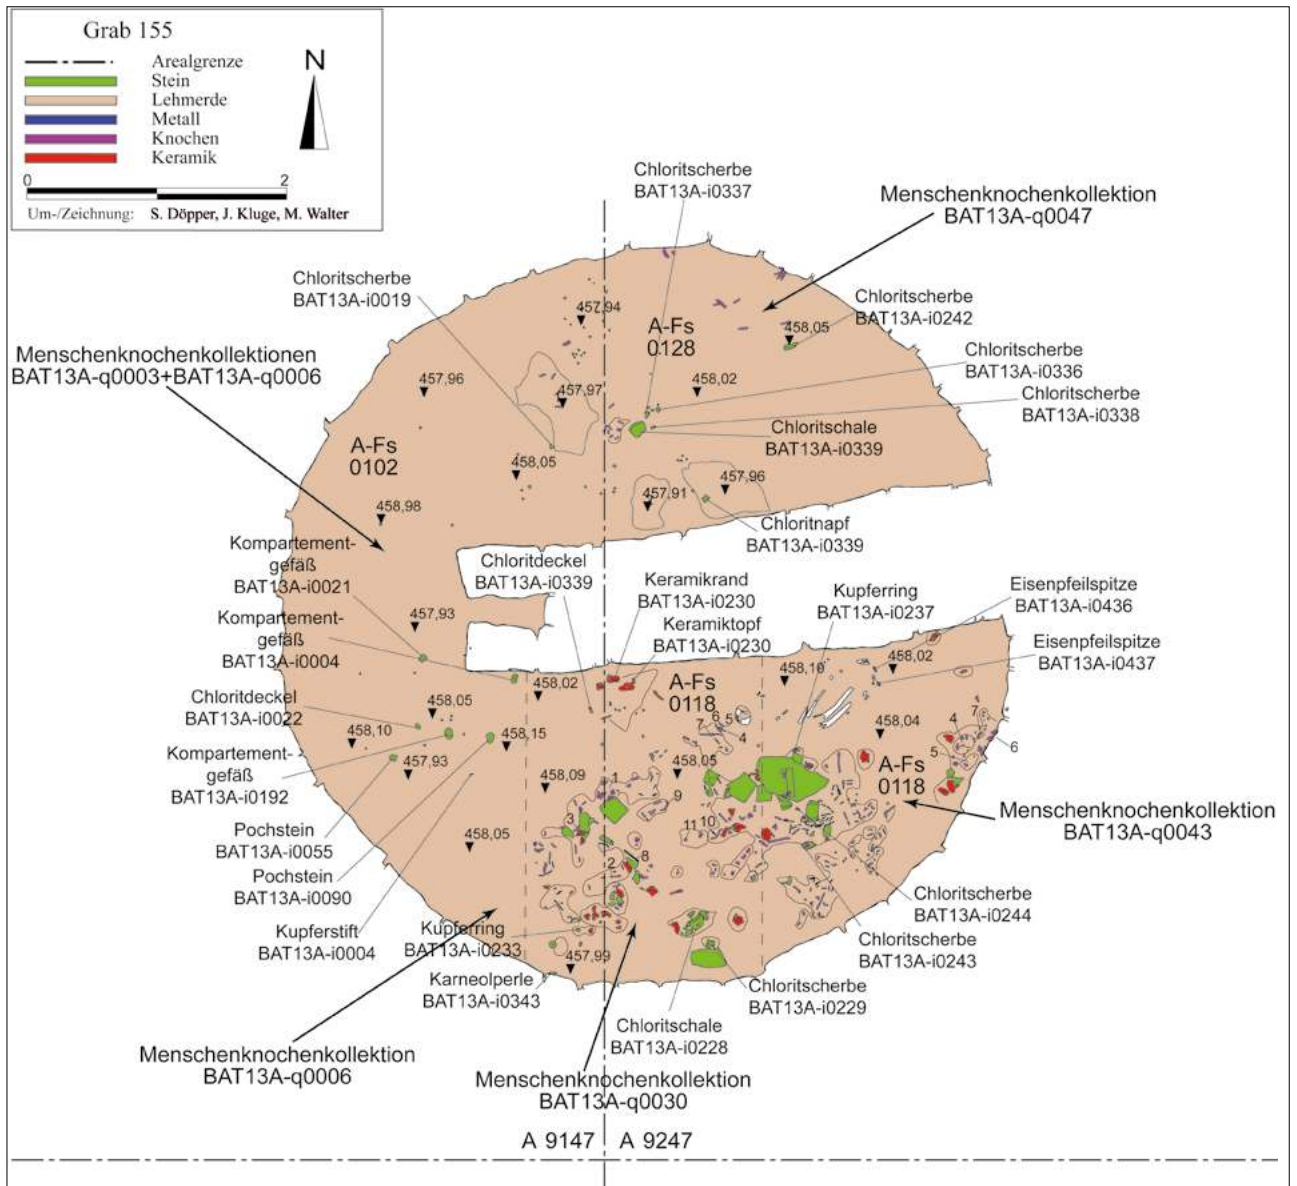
Grab 155

Arealgrenze
Stein
Lehmerde
Metall
Knochen
Keramik

N

0 2

Um-/Zeichnung: S. Döpper, J. Kluge, M. Walter

Chloritscherbe
BAT13A-i0337

Menschenknochenkollektion
BAT13A-q0047

Chloritscherbe
BAT13A-i0019

Chloritscherbe
BAT13A-i0242

Menschenknochenkollektionen
BAT13A-q0003+BAT13A-q0006

Chloritscherbe
BAT13A-i0336

Chloritscherbe
BAT13A-i0338

457,94
A-Fs
0128
458,05
457,96
457,97
458,02

A-Fs
0102

Chloritschale
BAT13A-i0339

458,05
457,91
457,96
458,98

Chloritnapf
BAT13A-i0339

Kompartement-
gefäß
BAT13A-i0021

Chloritdeckel
BAT13A-i0339

Keramikrand
BAT13A-i0230

Kupferring
BAT13A-i0237

Eisenpfeilspitze
BAT13A-i0436

Kompartement-
gefäß
BAT13A-i0004

457,93

Keramiktopf
BAT13A-i0230

Eisenpfeilspitze
BAT13A-i0437

458,02
A-Fs
0118
458,10
458,02

Chloritdeckel
BAT13A-i0022

458,05
458,10
458,15
458,04
7 6 5
4
7
4
5
6

Kompartement-
gefäß
BAT13A-i0192

457,93
458,09
458,05
1
9
A-Fs
0118

Menschenknochenkollektion
BAT13A-q0043

Pochstein
BAT13A-i0055

3
11 10
458,05
2
8

Pochstein
BAT13A-i0090

Chloritscherbe
BAT13A-i0244

Kupferstift
BAT13A-i0004

Kupferring
BAT13A-i0233

Chloritscherbe
BAT13A-i0243

457,99

Karneolperle
BAT13A-i0343

Chloritscherbe
BAT13A-i0229

Chloritschale
BAT13A-i0228

Menschenknochenkollektion
BAT13A-q0006

Menschenknochenkollektion
BAT13A-q0030

A 9147 A 9247